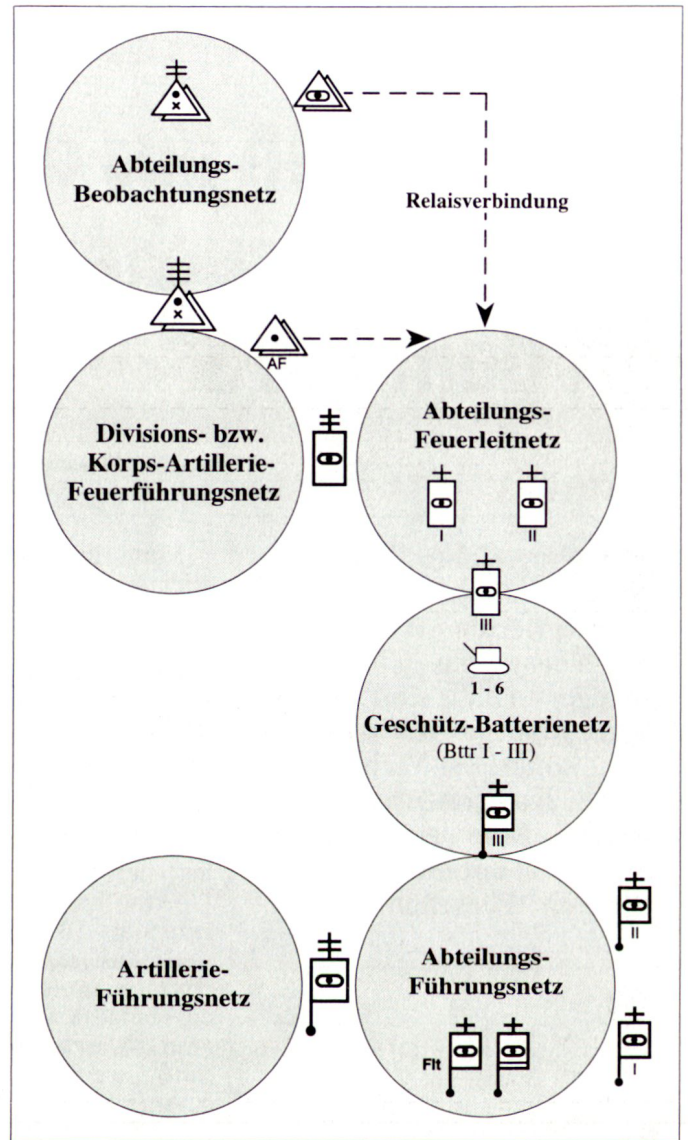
Abteilungs-Beobachtungsnetz

Relaisverbindung

AF

Divisions- bzw. Korps-Artillerie-Feuerführungsnetz

Abteilungs-Feuerleitnetz

I

II

III

1 - 6

Geschütz-Batterienetz

(Bttr I - III)

III

II

Artillerie-Führungsnetz

Abteilungs-Führungsnetz

Flt

I